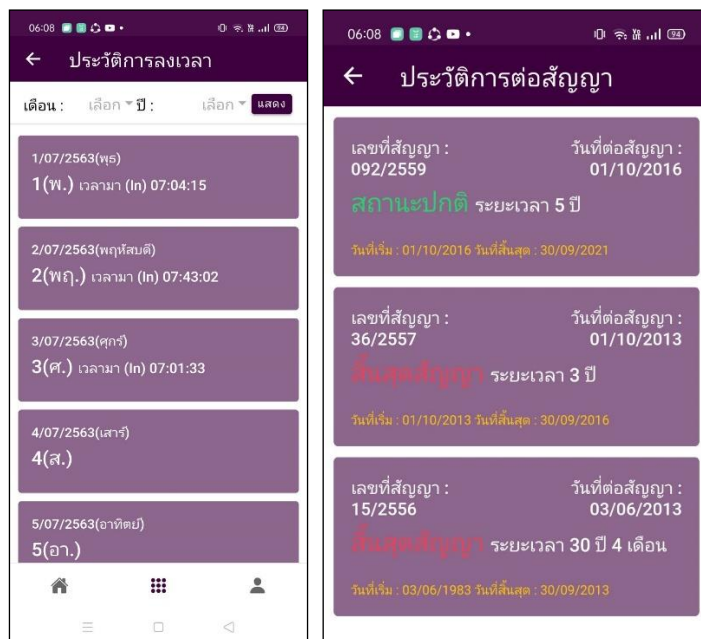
06:08 94

← ประวัติการลงเวลา

เดือน : เลือก ▾ ปี : เลือก ▾ แสดง

1/07/2563(พุธ)
1(พ.) เวลามา (In) 07:04:15

2/07/2563(พฤหัสบดี)
2(พฤ.) เวลามา (In) 07:43:02

3/07/2563(ศุกร์)
3(ศ.) เวลามา (In) 07:01:33

4/07/2563(เสาร์)
4(ส.)

5/07/2563(อาทิตย์)
5(อา.)

06:08 94

← ประวัติการต่อสัญญา

เลขที่สัญญา : 092/2559
วันที่ต่อสัญญา : 01/10/2016
สถานะปกติ ระยะเวลา 5 ปี
วันที่เริ่ม : 01/10/2016 วันที่สิ้นสุด : 30/09/2021

เลขที่สัญญา : 36/2557
วันที่ต่อสัญญา : 01/10/2013
สิ้นสุดสัญญา ระยะเวลา 3 ปี
วันที่เริ่ม : 01/10/2013 วันที่สิ้นสุด : 30/09/2016

เลขที่สัญญา : 15/2556
วันที่ต่อสัญญา : 03/06/2013
สิ้นสุดสัญญา ระยะเวลา 30 ปี 4 เดือน
วันที่เริ่ม : 03/06/1983 วันที่สิ้นสุด : 30/09/2013